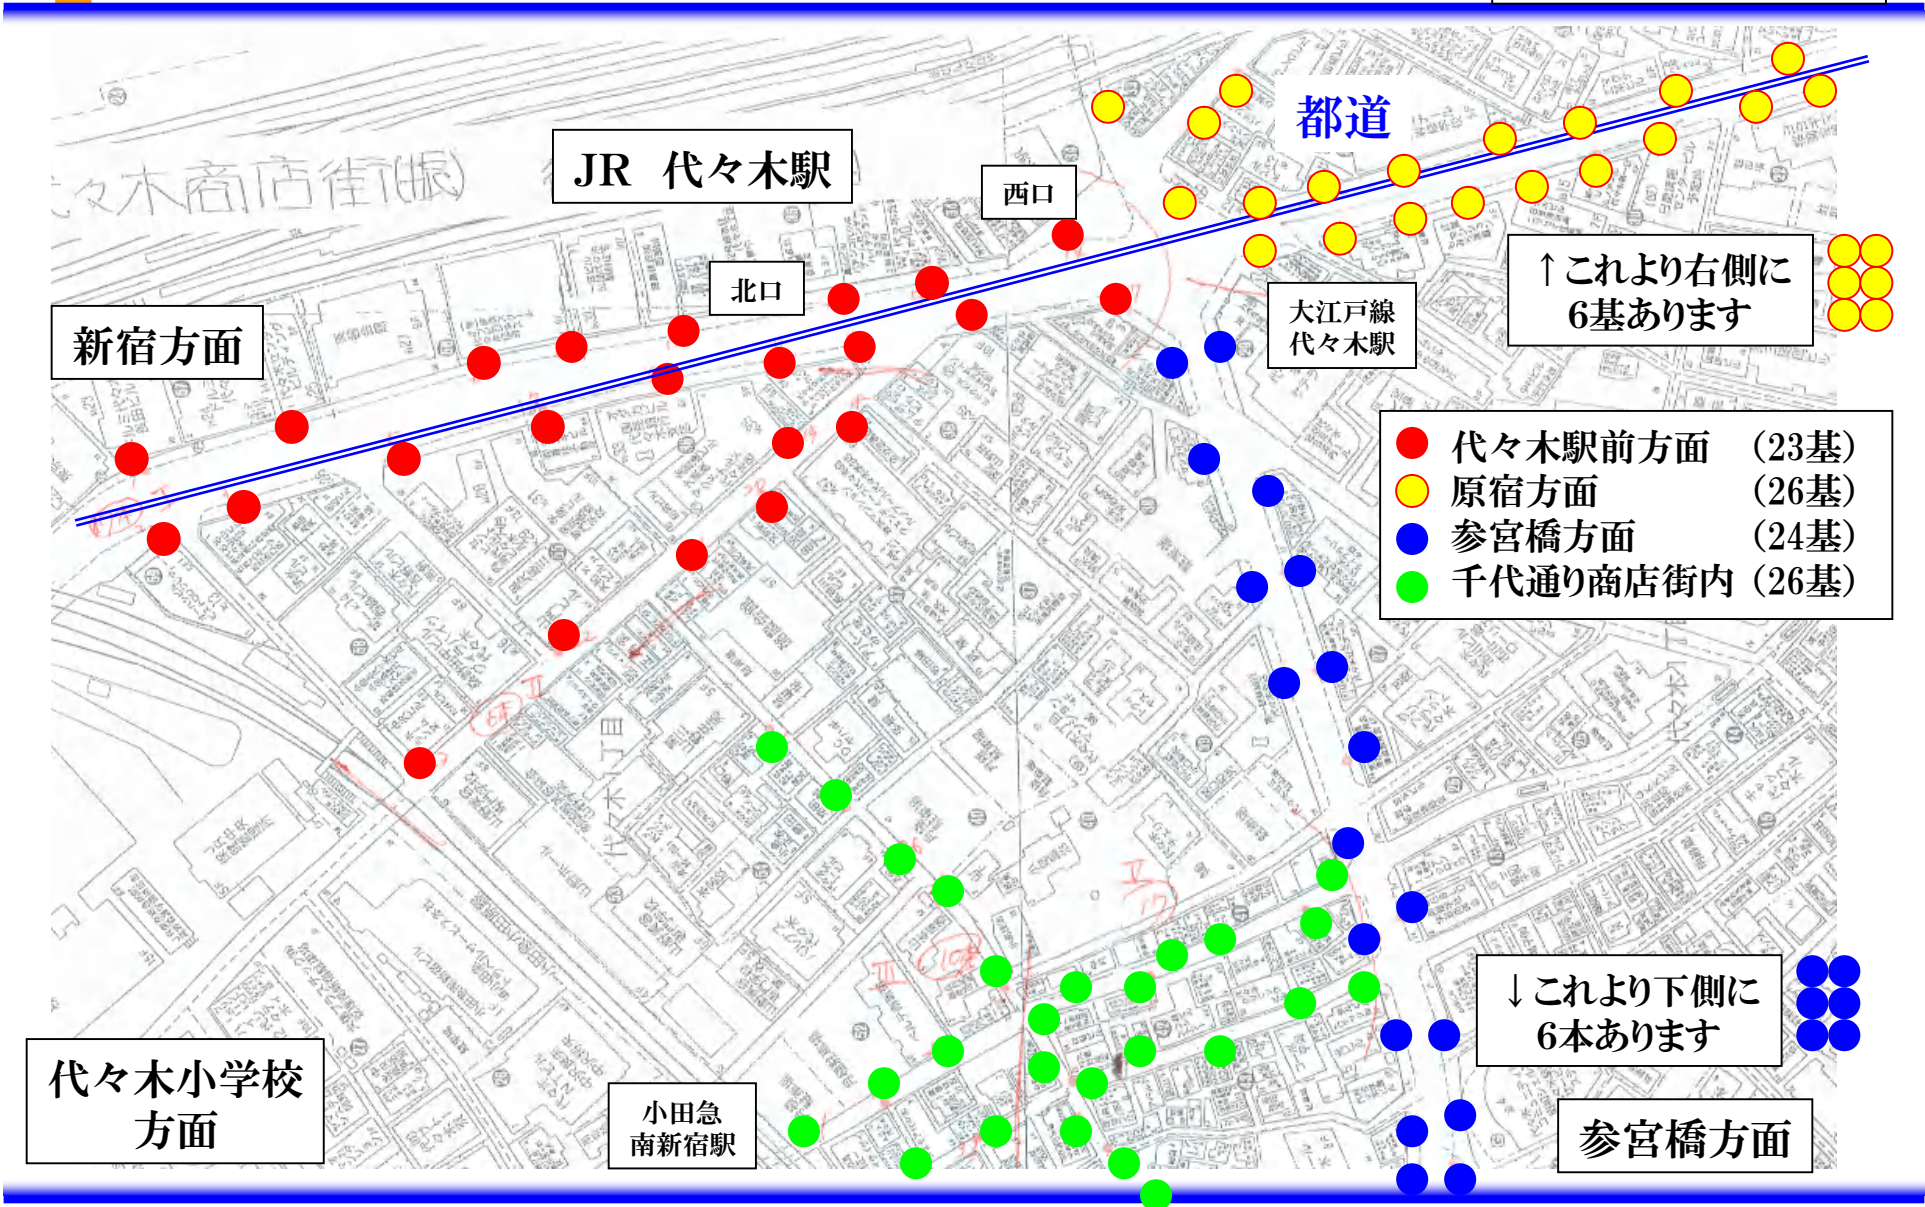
都道

JR 代々木駅

西口

北口

新宿方面

大江戸線
代々木駅

↑これより右側に
6基あります

代々木駅前方面 （23基）
原宿方面 （26基）
参宮橋方面 （24基）
千代通り商店街内（26基）

↓これより下側に
6本あります

代々木小学校
方面

小田急
南新宿駅

参宮橋方面